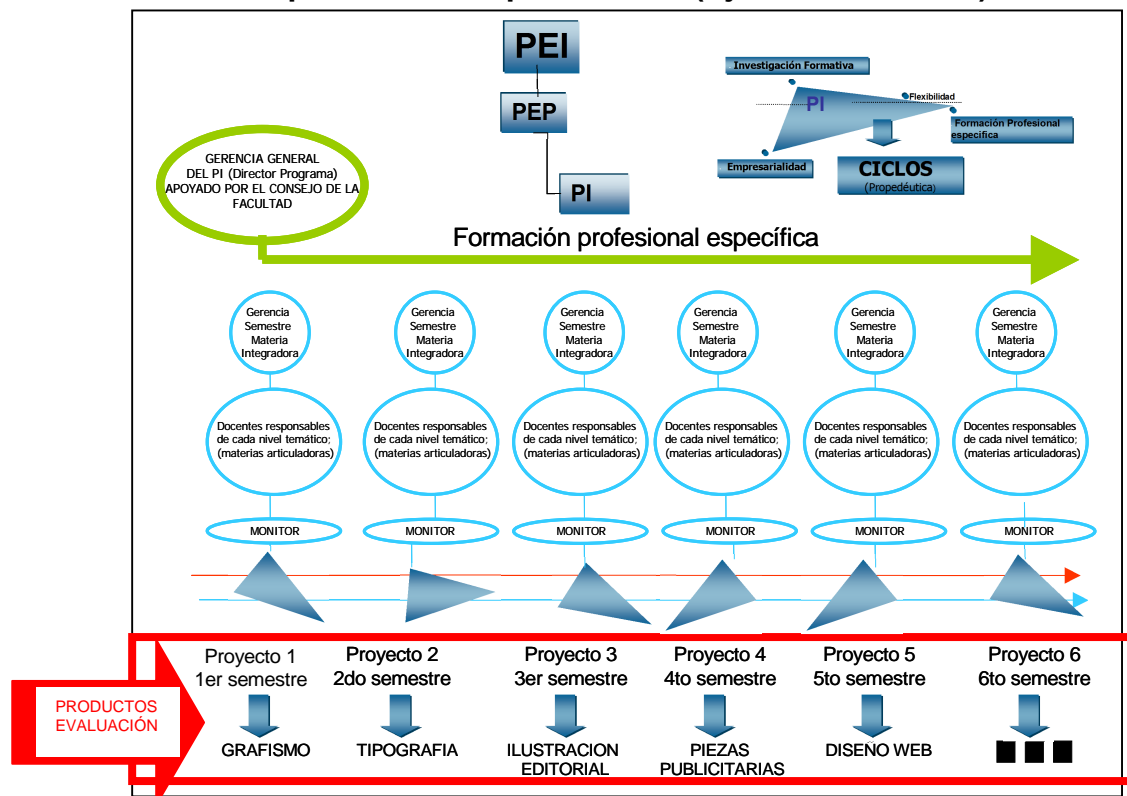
PEI

PEP

PI

Investigación Formativa

Flexibilidad

PI

Formación Profesional específica

Empresarialidad

CICLOS
(Propedéutica)

GERENCIA GENERAL DEL PI (Director Programa) APOYADO POR EL CONSEJO DE LA FACULTAD

Formación profesional específica

Gerencia Semestre Materia Integradora

Gerencia Semestre Materia Integradora

Gerencia Semestre Materia Integradora

Gerencia Semestre Materia Integradora

Gerencia Semestre Materia Integradora

Gerencia Semestre Materia Integradora

Docentes responsables de cada nivel temático; (materias articuladoras)

Docentes responsables de cada nivel temático; (materias articuladoras)

Docentes responsables de cada nivel temático; (materias articuladoras)

Docentes responsables de cada nivel temático; (materias articuladoras)

Docentes responsables de cada nivel temático; (materias articuladoras)

Docentes responsables de cada nivel temático; (materias articuladoras)

MONITOR

MONITOR

MONITOR

MONITOR

MONITOR

MONITOR

PRODUCTOS EVALUACIÓN

Proyecto 1
1er semestre
GRAFISMO

Proyecto 2
2do semestre
TIPOGRAFIA

Proyecto 3
3er semestre
ILUSTRACION EDITORIAL

Proyecto 4
4to semestre
PIEZAS PUBLICITARIAS

Proyecto 5
5to semestre
DISEÑO WEB

Proyecto 6
6to semestre